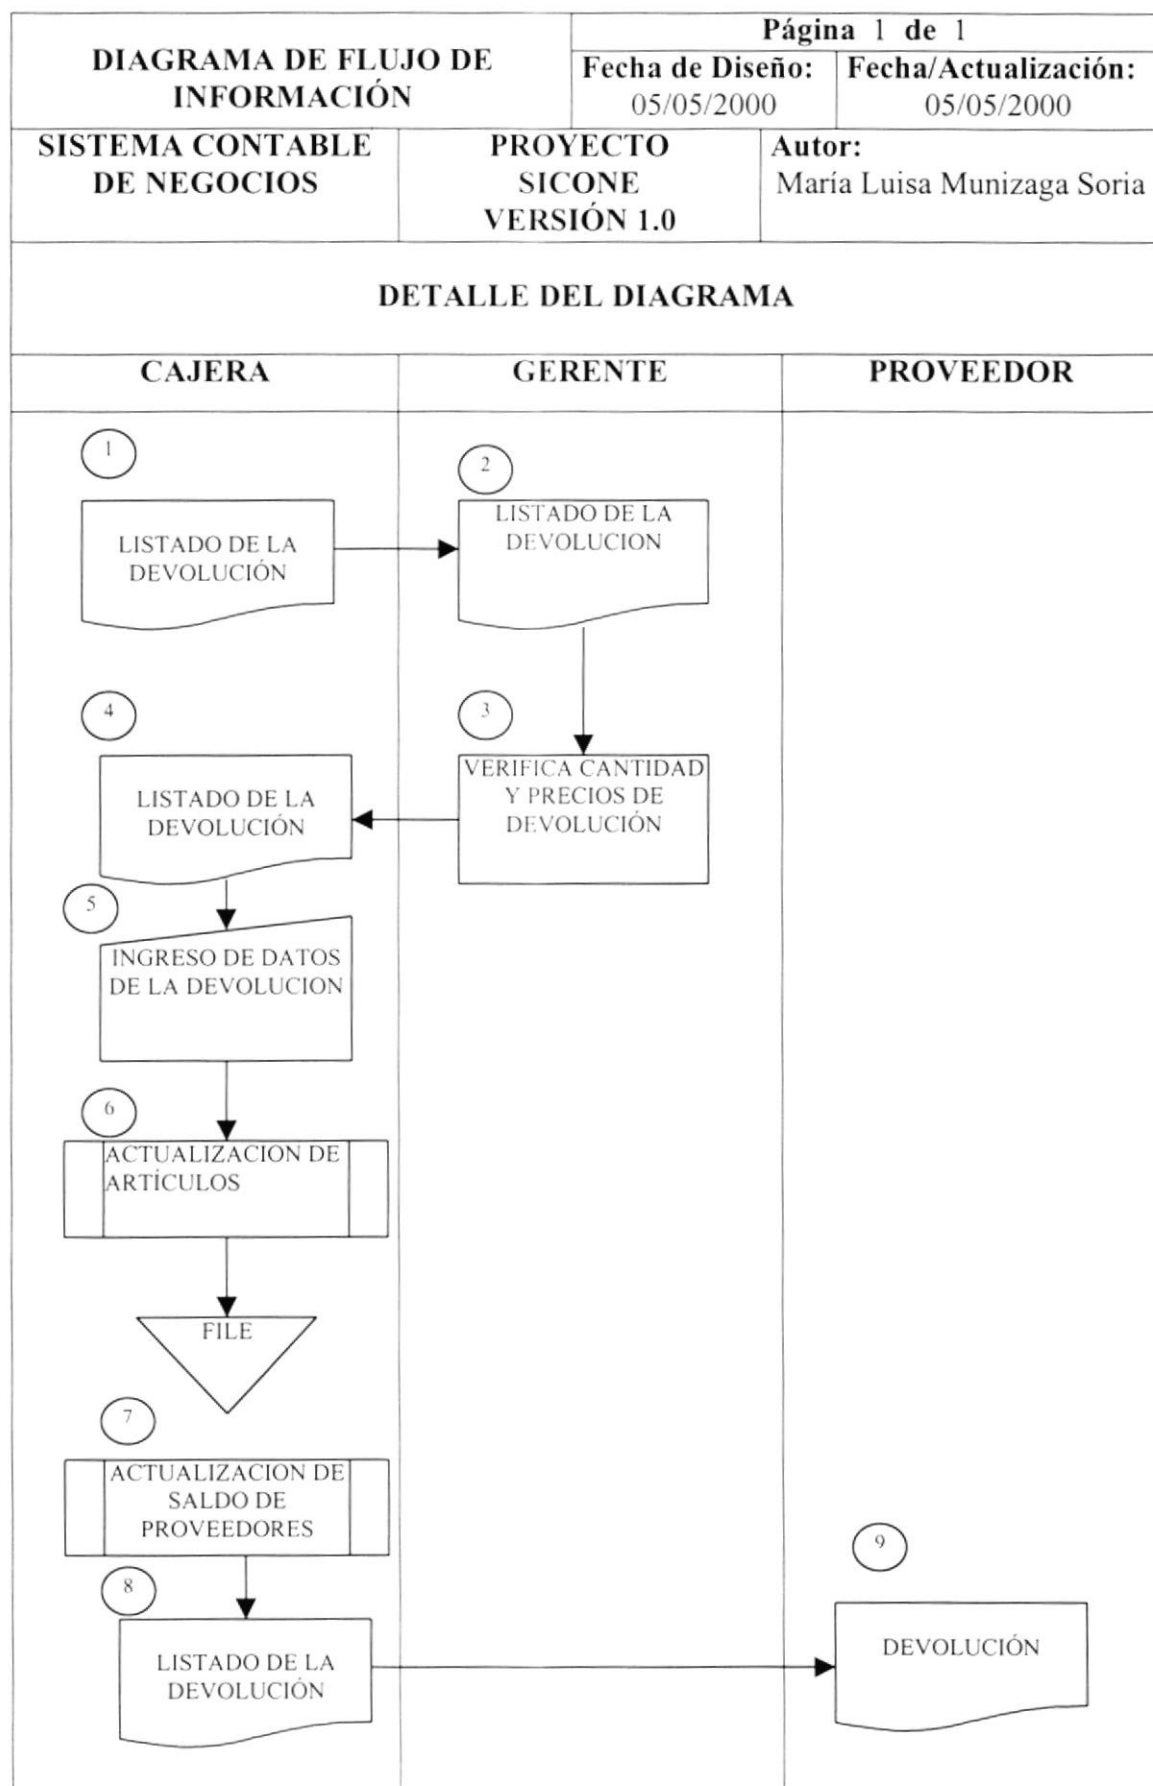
| DIAGRAMA DE FLUJO DE INFORMACIÓN | | Página 1 de 1 | |
|---|---|---|---|
| | | Fecha de Diseño: 05/05/2000 | Fecha/Actualización: 05/05/2000 |
| SISTEMA CONTABLE DE NEGOCIOS | PROYECTO SICONE VERSIÓN 1.0 | Autor: María Luisa Munizaga Soria | |

DETALLE DEL DIAGRAMA

| CAJERA | GERENTE | PROVEEDOR |
|---|---|---|

1
LISTADO DE LA DEVOLUCIÓN

2
LISTADO DE LA DEVOLUCION

3
VERIFICA CANTIDAD Y PRECIOS DE DEVOLUCIÓN

4
LISTADO DE LA DEVOLUCIÓN

5
INGRESO DE DATOS DE LA DEVOLUCION

6
ACTUALIZACION DE ARTÍCULOS

FILE

7
ACTUALIZACION DE SALDO DE PROVEEDORES

8
LISTADO DE LA DEVOLUCIÓN

9
DEVOLUCIÓN